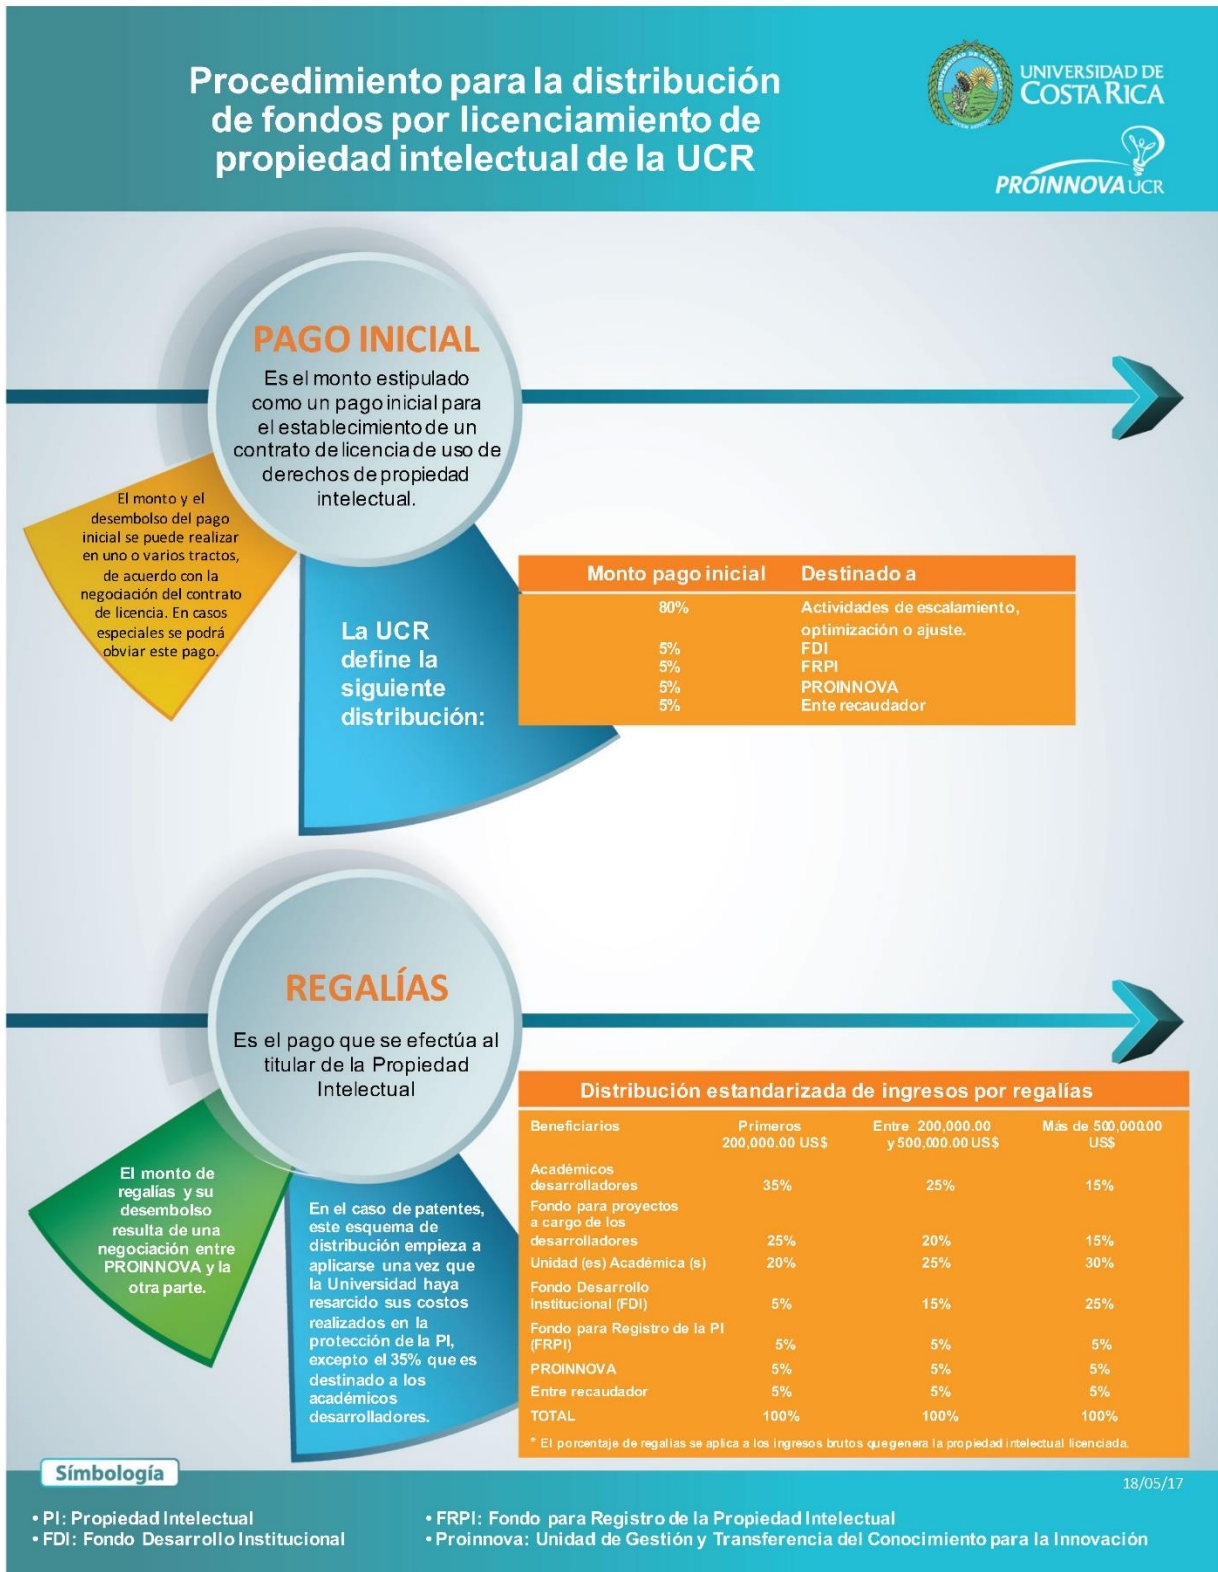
Procedimiento para la distribución de fondos por licenciamiento de propiedad intelectual de la UCR

UNIVERSIDAD DE COSTA RICA

PROINNOVA UCR

PAGO INICIAL

Es el monto estipulado como un pago inicial para el establecimiento de un contrato de licencia de uso de derechos de propiedad intelectual.

El monto y el desembolso del pago inicial se puede realizar en uno o varios tractos, de acuerdo con la negociación del contrato de licencia. En casos especiales se podrá obviar este pago.

La UCR define la siguiente distribución:

| Monto pago inicial | Destinado a |
|---|---|
| 80% | Actividades de escalamiento, optimización o ajuste. |
| 5% | FDI |
| 5% | FRPI |
| 5% | PROINNOVA |
| 5% | Ente recaudador |

REGALÍAS

Es el pago que se efectúa al titular de la Propiedad Intelectual

El monto de regalías y su desembolso resulta de una negociación entre PROINNOVA y la otra parte.

En el caso de patentes, este esquema de distribución empieza a aplicarse una vez que la Universidad haya resarcido sus costos realizados en la protección de la PI, excepto el 35% que es destinado a los académicos desarrolladores.

Distribución estandarizada de ingresos por regalías

| Beneficiarios | Primeros 200,000.00 US$ | Entre 200,000.00 y 500,000.00 US$ | Más de 500,000.00 US$ |
|---|---|---|---|
| Académicos desarrolladores | 35% | 25% | 15% |
| Fondo para proyectos a cargo de los desarrolladores | 25% | 20% | 15% |
| Unidad (es) Académica (s) | 20% | 25% | 30% |
| Fondo Desarrollo Institucional (FDI) | 5% | 15% | 25% |
| Fondo para Registro de la PI (FRPI) | 5% | 5% | 5% |
| PROINNOVA | 5% | 5% | 5% |
| Entre recaudador | 5% | 5% | 5% |
| TOTAL | 100% | 100% | 100% |

* El porcentaje de regalías se aplica a los ingresos brutos que genera la propiedad intelectual licenciada.

Simbología

18/05/17

• PI: Propiedad Intelectual
• FDI: Fondo Desarrollo Institucional
• FRPI: Fondo para Registro de la Propiedad Intelectual
• Proinnova: Unidad de Gestión y Transferencia del Conocimiento para la Innovación